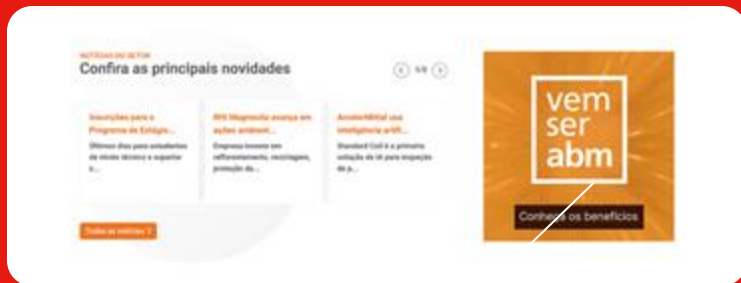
NOTÍCIAS DO SETOR
Confira as principais novidades

1/8

Inscrições para o Programa de Estágio...
Últimos dias para estudantes de nível técnico e superior s...

RHI Magnesita avança em ações ambient...
Empresa investe em reflorestamento, reciclagem, proteção da...

ArcelorMittal usa inteligência artifi...
Standard Coil é a primeira solução de IA para inspeção de p...

Todas as notícias >

vem ser abm

Conheça os benefícios